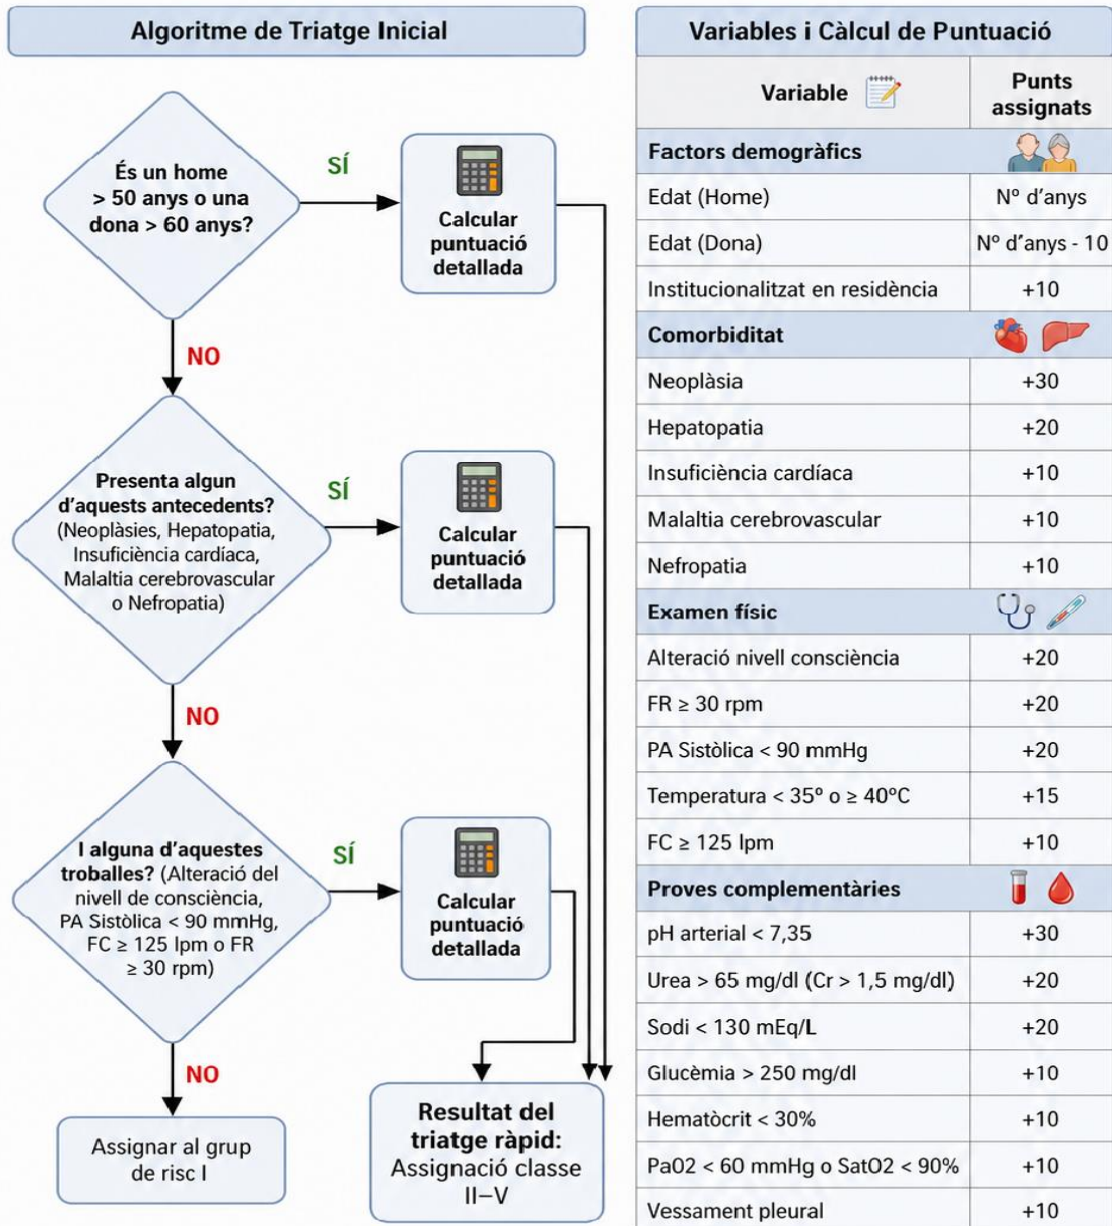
Algoritme de Triatge Inicial

És un home > 50 anys o una dona > 60 anys?

SÍ

Calcular puntuació detallada

NO

Presenta algun d'aquests antecedents? (Neoplàsies, Hepatopatia, Insuficiència cardíaca, Malaltia cerebrovascular o Nefropatia)

SÍ

Calcular puntuació detallada

NO

I alguna d'aquestes troballes? (Alteració del nivell de consciència, PA Sistòlica < 90 mmHg, FC ≥ 125 lpm o FR ≥ 30 rpm)

SÍ

Calcular puntuació detallada

NO

Assignar al grup de risc I

Resultat del triatge ràpid: Assignació classe II–V

Variables i Càlcul de Puntuació

| Variable | Punts assignats |
|---|---|
| Factors demogràfics | |
| Edat (Home) | Nº d'anys |
| Edat (Dona) | Nº d'anys - 10 |
| Institucionalitzat en residència | +10 |
| Comorbiditat | |
| Neoplàsia | +30 |
| Hepatopatia | +20 |
| Insuficiència cardíaca | +10 |
| Malaltia cerebrovascular | +10 |
| Nefropatia | +10 |
| Examen físic | |
| Alteració nivell consciència | +20 |
| FR ≥ 30 rpm | +20 |
| PA Sistòlica < 90 mmHg | +20 |
| Temperatura < 35º o ≥ 40ºC | +15 |
| FC ≥ 125 lpm | +10 |
| Proves complementàries | |
| pH arterial < 7,35 | +30 |
| Urea > 65 mg/dl (Cr > 1,5 mg/dl) | +20 |
| Sodi < 130 mEq/L | +20 |
| Glucèmia > 250 mg/dl | +10 |
| Hematòcrit < 30% | +10 |
| Pa02 < 60 mmHg o SatO2 < 90% | +10 |
| Vessament pleural | +10 |